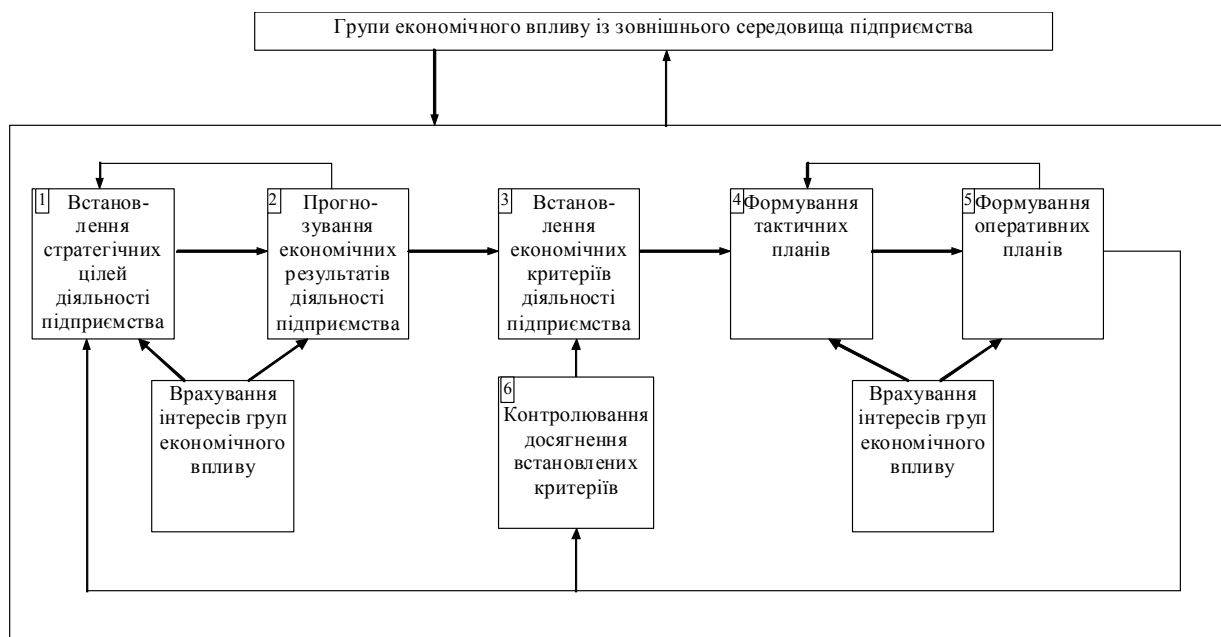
Групи економічного впливу із зовнішнього середовища підприємства

1 Встановлення стратегічних цілей діяльності підприємства

2 Прогнозування економічних результатів діяльності підприємства

3 Встановлення економічних критеріїв діяльності підприємства

4 Формування тактичних планів

5 Формування оперативних планів

Врахування інтересів груп економічного впливу

6 Контролювання досягнення встановлених критеріїв

Врахування інтересів груп економічного впливу